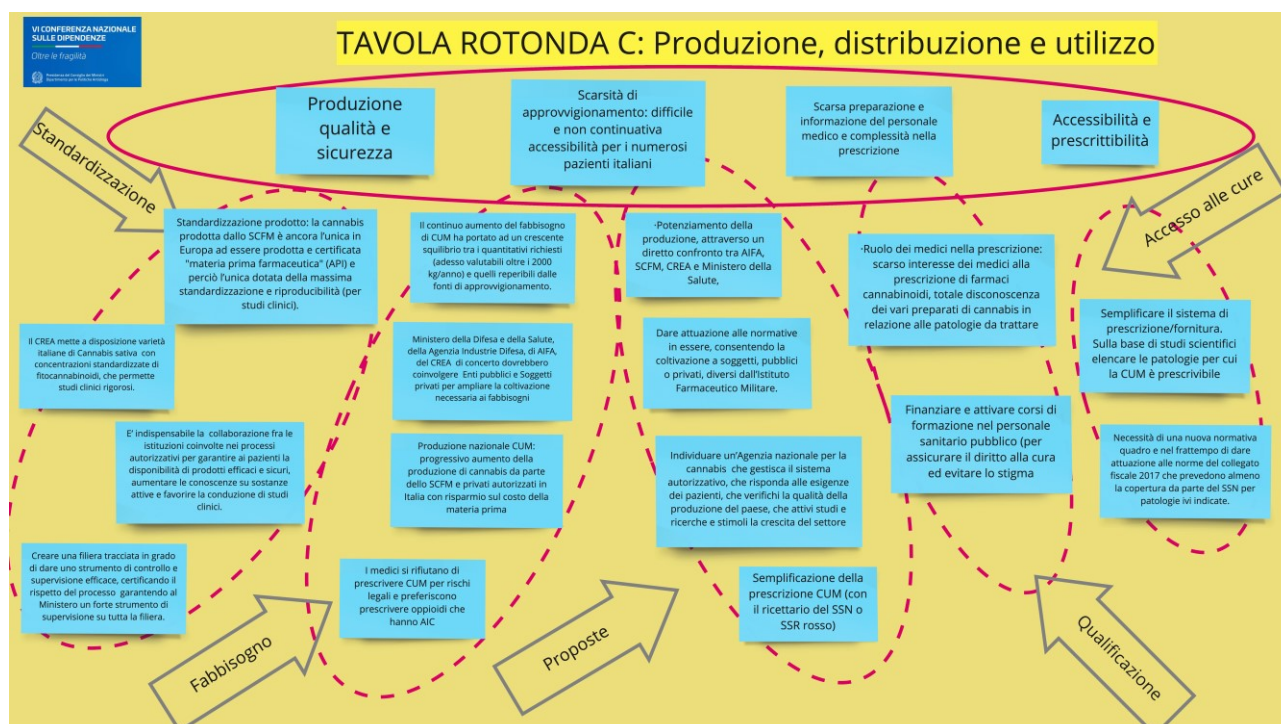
VI CONFERENZA NAZIONALE SULLE DIPENDENZE
Oltre le fragilità
Presidenza del Consiglio dei Ministri Dipartimento per le Politiche Antidroga

TAVOLA ROTONDA C: Produzione, distribuzione e utilizzo

Produzione qualità e sicurezza

Scarsità di approvvigionamento: difficile e non continuativa accessibilità per i numerosi pazienti italiani

Scarsa preparazione e informazione del personale medico e complessità nella prescrizione

Accessibilità e prescrittibilità

Standardizzazione

Standardizzazione prodotto: la cannabis prodotta dallo SCFM è ancora l'unica in Europa ad essere prodotta e certificata "materia prima farmaceutica" (API) e perciò l'unica dotata della massima standardizzazione e riproducibilità (per studi clinici).

Il CREA mette a disposizione varietà italiane di Cannabis sativa con concentrazioni standardizzate di fitocannabinoidi, che permette studi clinici rigorosi.

E' indispensabile la collaborazione fra le istituzioni coinvolte nei processi autorizzativi per garantire ai pazienti la disponibilità di prodotti efficaci e sicuri, aumentare le conoscenze su sostanze attive e favorire la conduzione di studi clinici.

Creare una filiera tracciata in grado di dare uno strumento di controllo e supervisione efficace, certificando il rispetto del processo garantendo al Ministero un forte strumento di supervisione su tutta la filiera.

Il continuo aumento del fabbisogno di CUM ha portato ad un crescente squilibrio tra i quantitativi richiesti (adesso valutabili oltre i 2000 kg/anno) e quelli reperibili dalle fonti di approvvigionamento.

Ministero della Difesa e della Salute, della Agenzia Industrie Difesa, di AIFA, del CREA di concerto dovrebbero coinvolgere Enti pubblici e Soggetti privati per ampliare la coltivazione necessaria ai fabbisogni

Produzione nazionale CUM: progressivo aumento della produzione di cannabis da parte dello SCFM e privati autorizzati in Italia con risparmio sul costo della materia prima

I medici si rifiutano di prescrivere CUM per rischi legali e preferiscono prescrivere oppioidi che hanno AIC

Fabbisogno

-Potenziamento della produzione, attraverso un diretto confronto tra AIFA, SCFM, CREA e Ministero della Salute,

Dare attuazione alle normative in essere, consentendo la coltivazione a soggetti, pubblici o privati, diversi dall'Istituto Farmaceutico Militare.

Individuare un'Agenzia nazionale per la cannabis che gestisca il sistema autorizzativo, che risponda alle esigenze dei pazienti, che verifichi la qualità della produzione del paese, che attivi studi e ricerche e stimoli la crescita del settore

Semplificazione della prescrizione CUM (con il ricettario del SSN o SSR rosso)

Proposte

-Ruolo dei medici nella prescrizione: scarso interesse dei medici alla prescrizione di farmaci cannabinoidi, totale disconoscenza dei vari preparati di cannabis in relazione alle patologie da trattare

Finanziare e attivare corsi di formazione nel personale sanitario pubblico (per assicurare il diritto alla cura ed evitare lo stigma

Qualificazione

Accesso alle cure

Semplificare il sistema di prescrizione/fornitura. Sulla base di studi scientifici elencare le patologie per cui la CUM è prescrivibile

Necessità di una nuova normativa quadro e nel frattempo di dare attuazione alle norme del collegato fiscale 2017 che prevedono almeno la copertura da parte del SSN per patologie ivi indicate.